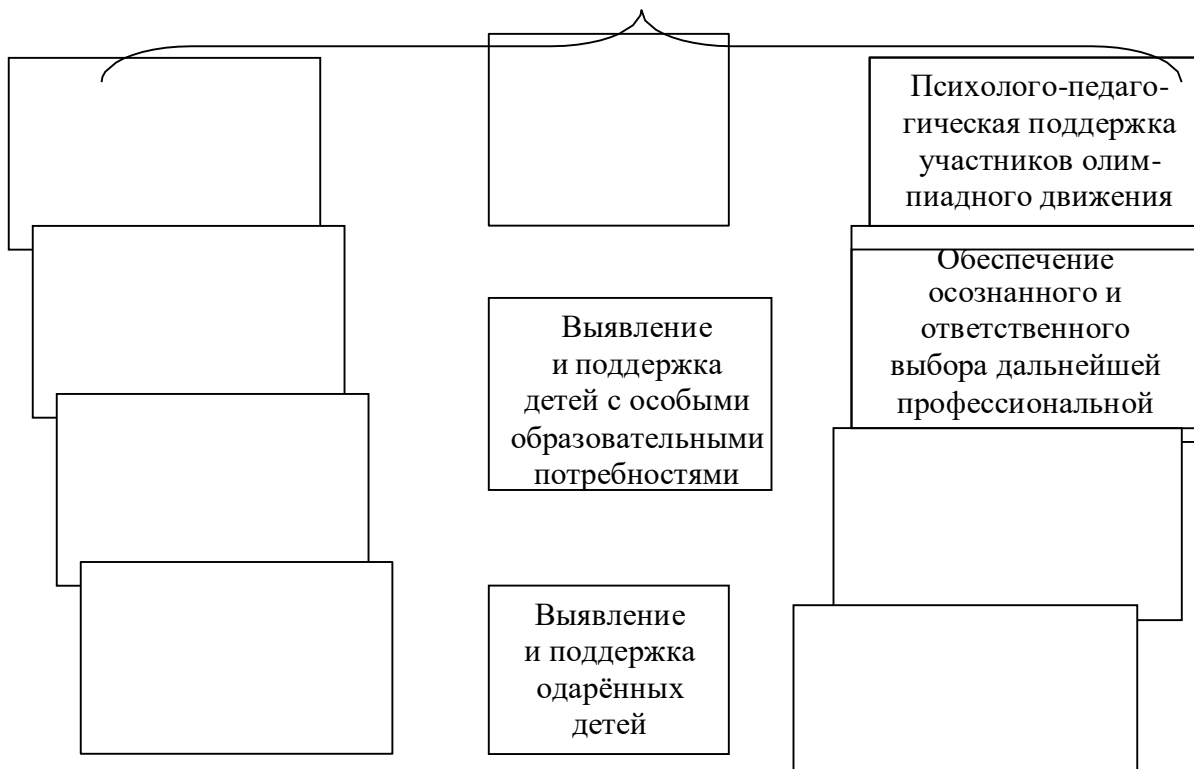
Психолого-педагогическая поддержка участников олимпиадного движения

Обеспечение осознанного и ответственного выбора дальнейшей профессиональной

Выявление и поддержка детей с особыми образовательными потребностями

Выявление и поддержка одарённых детей